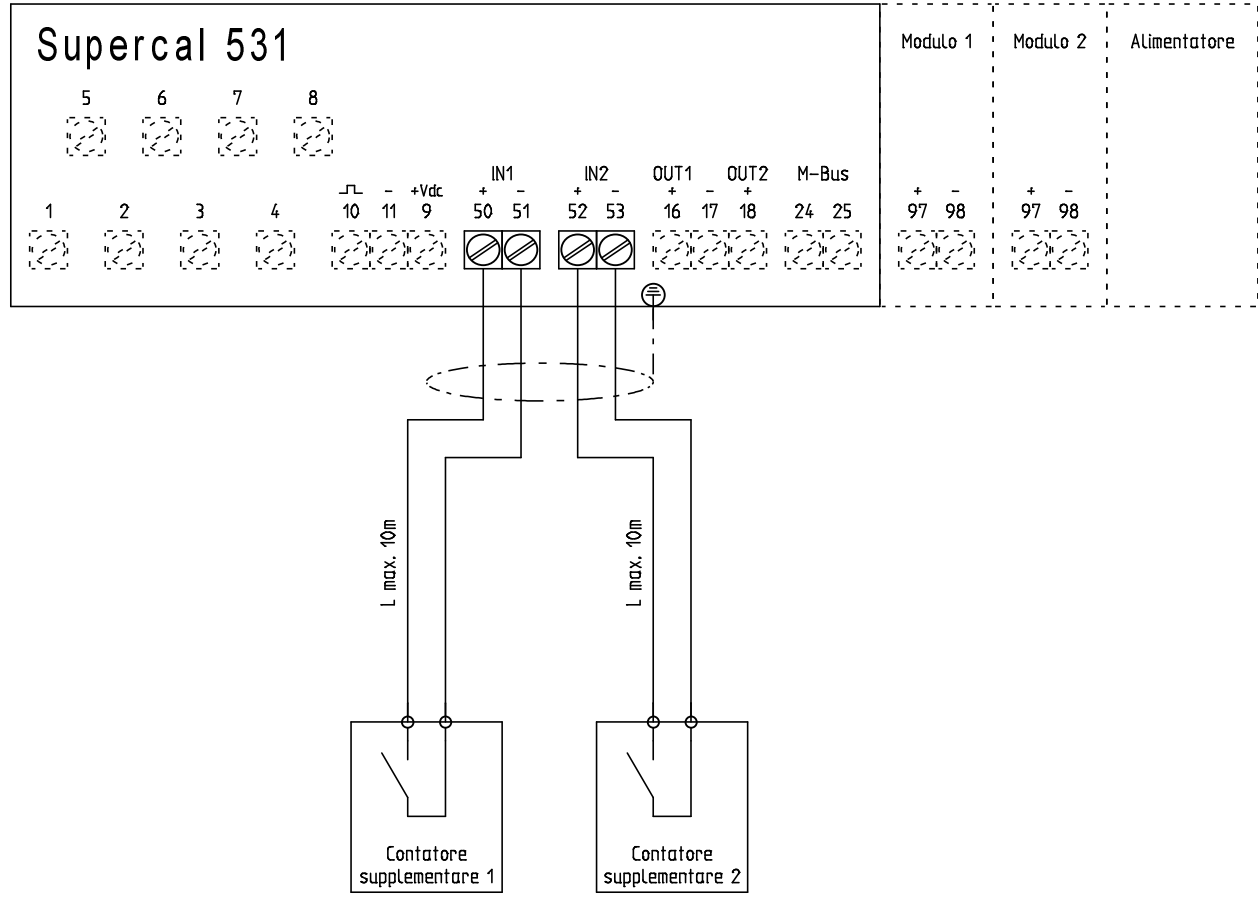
Supercal 531

Modulo 1

Modulo 2

Alimentatore

5 6 7 8

IN1 IN2 OUT1 OUT2 M-Bus

– +Vdc + – + – + – +

+ –

+ –

1 2 3 4 10 11 9 50 51 52 53 16 17 18 24 25

97 98

97 98

L max. 10m

L max. 10m

Contatore supplementare 1

Contatore supplementare 2